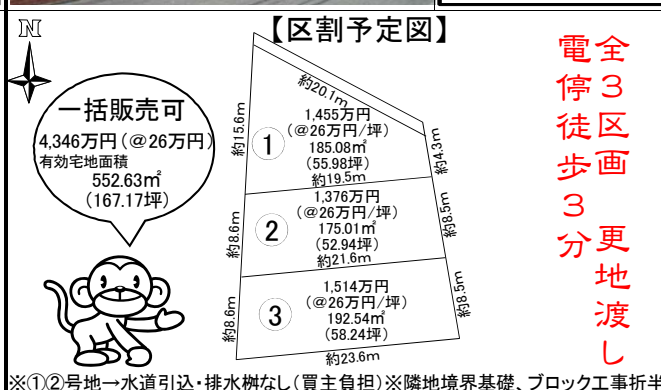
N

【区割予定図】

一括販売可
4,346万円（@26万円）
有効宅地面積
552.63m²
（167.17坪）

約20.1m
約15.6m
約14.3m
① 1,455万円
（@26万円/坪）
185.08m²
（55.98坪）
約19.5m

約8.6m
約8.5m
② 1,376万円
（@26万円/坪）
175.01m²
（52.94坪）
約21.6m

約8.6m
約8.5m
③ 1,514万円
（@26万円/坪）
192.54m²
（58.24坪）
約23.6m

全3区画 更地渡し

電停徒歩3分

※①②号地→水道引込・排水桝なし（買主負担）※隣地境界基礎、ブロック工事折半